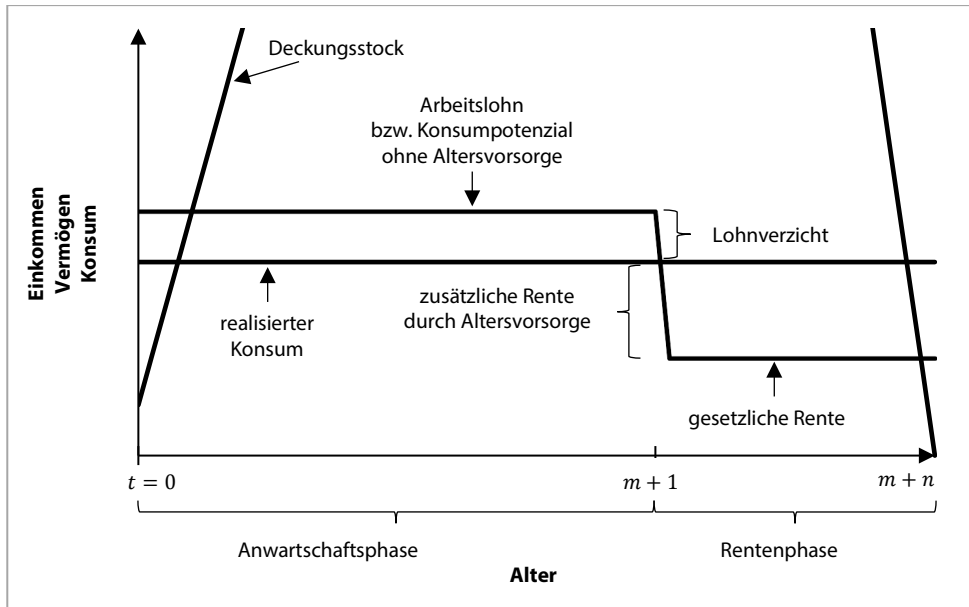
Einkommen
Vermögen
Konsum

Deckungsstock

Arbeitslohn bzw. Konsumpotenzial ohne Altersvorsorge

Lohnverzicht

zusätzliche Rente durch Altersvorsorge

realisierter Konsum

gesetzliche Rente

$t = 0$

$m + 1$

$m + n$

Anwartschaftsphase

Rentenphase

Alter